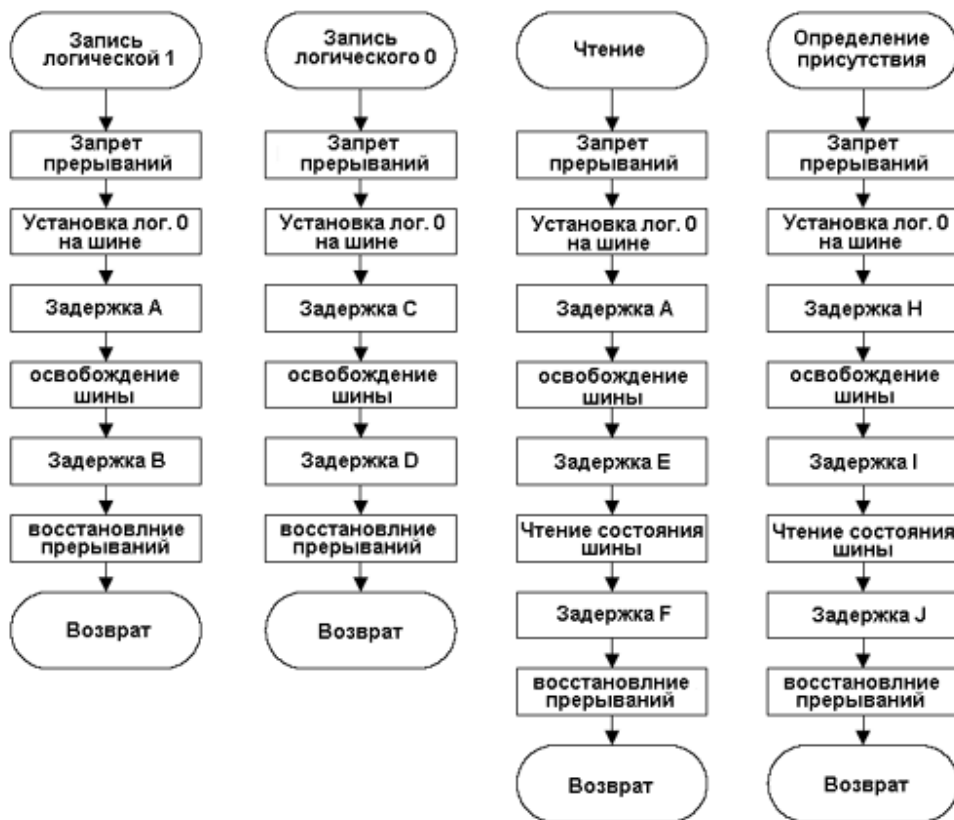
Запись логической 1

Запрет прерываний

Установка лог. 0 на шине

Задержка A

освобождение шины

Задержка B

восстановлние прерываний

Возврат

Запись логического 0

Запрет прерываний

Установка лог. 0 на шине

Задержка C

освобождение шины

Задержка D

восстановлние прерываний

Возврат

Чтение

Запрет прерываний

Установка лог. 0 на шине

Задержка A

освобождение шины

Задержка E

Чтение состояния шины

Задержка F

восстановлние прерываний

Возврат

Определение присутствия

Запрет прерываний

Установка лог. 0 на шине

Задержка H

освобождение шины

Задержка I

Чтение состояния шины

Задержка J

восстановлние прерываний

Возврат